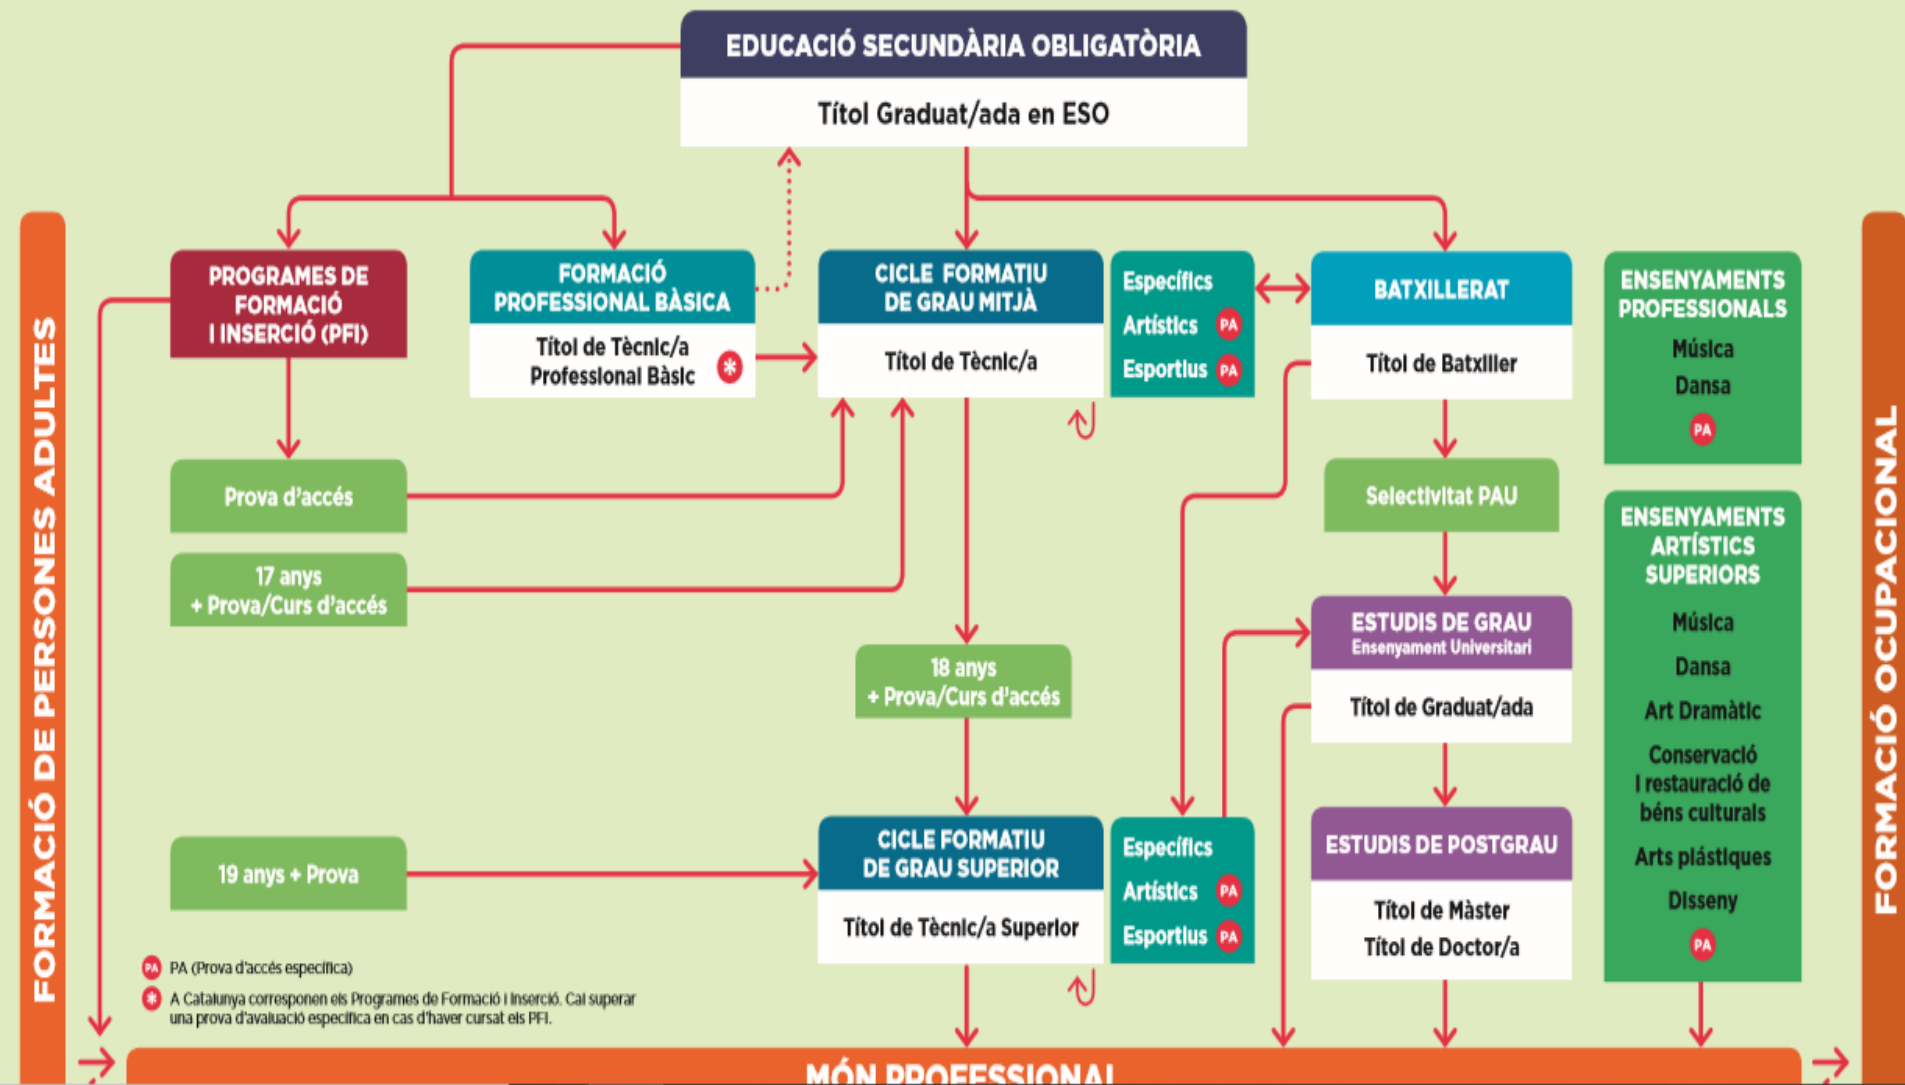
EDUCACIÓ SECUNDÀRIA OBLIGATÒRIA
Títol Graduat/ada en ESO

FORMACIÓ DE PERSONES ADULTES

PROGRAMES DE FORMACIÓ I INSERCIÓ (PFI)

FORMACIÓ PROFESSIONAL BÀSICA
Títol de Tècnic/a Professional Bàsic *

CICLE FORMATIU DE GRAU MITJÀ
Títol de Tècnic/a

Específics
Artístics PA
Esportius PA

BATXILLERAT
Títol de Batxiller

ENSENYAMENTS PROFESSIONALS
Música
Dansa
PA

Prova d'accés

17 anys + Prova/Curs d'accés

Selectivitat PAU

ENSENYAMENTS ARTÍSTICS SUPERIORS
Música
Dansa
Art Dramàtic
Conservació i restauració de béns culturals
Arts plàstiques
Disseny
PA

ESTUDIS DE GRAU
Ensenyament Universitari
Títol de Graduat/ada

18 anys + Prova/Curs d'accés

19 anys + Prova

CICLE FORMATIU DE GRAU SUPERIOR
Títol de Tècnic/a Superior

Específics
Artístics PA
Esportius PA

ESTUDIS DE POSTGRAU
Títol de Màster
Títol de Doctor/a

PA PA (Prova d'accés específica)
* A Catalunya corresponen els Programes de Formació i Inserció. Cal superar una prova d'avaluació específica en cas d'haver cursat els PFI.

FORMACIÓ OCUPACIONAL

MÓN PROFESSIONAL